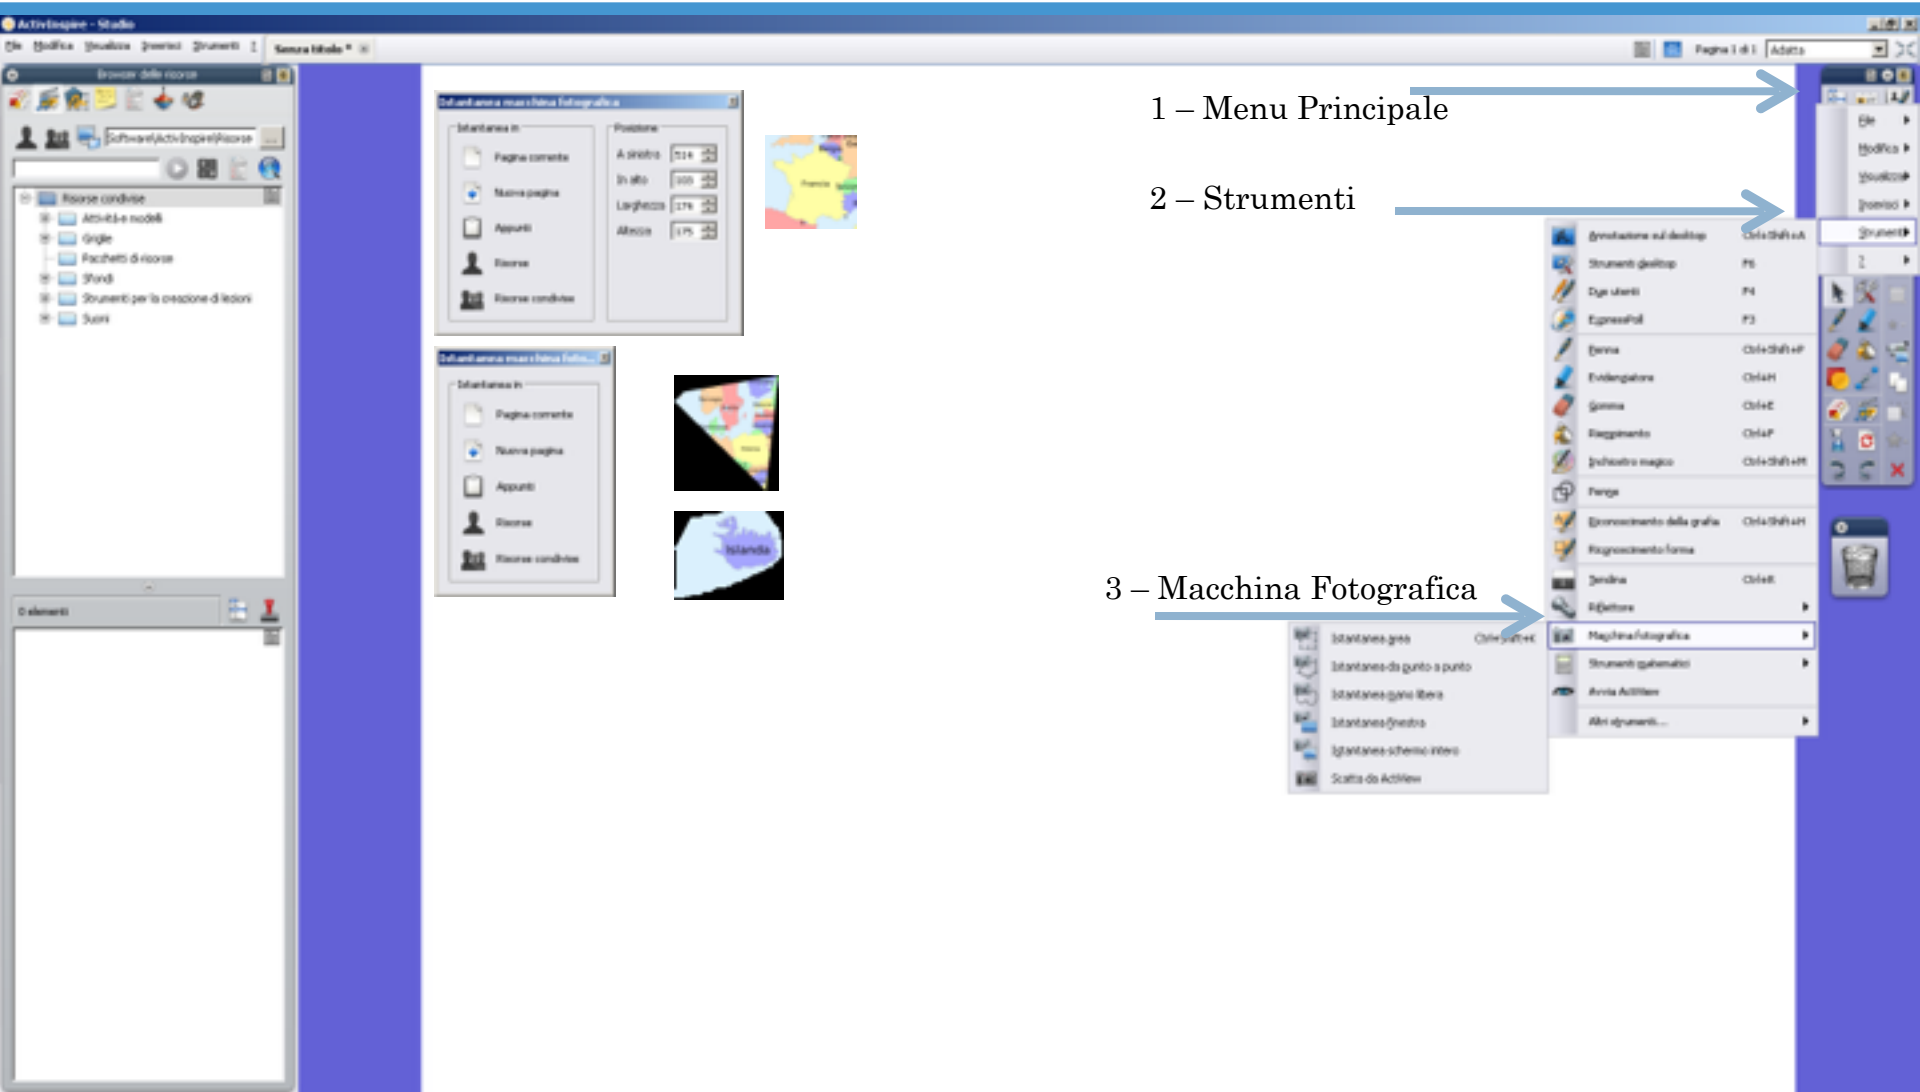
ActivInspire - Studio

File Modifica Visualizza Inserisci Strumenti ? Senza titolo *

Pagina 1 di 1 Adatta

Browser delle risorse

Software\ActivInspire\Risorse

Risorse condivise
Attività e modelli
Griglie
Pacchetti di risorse
Sfondi
Strumenti per la creazione di lezioni
Suoni

0 elementi

Istantanea macchina fotografica
Istantanea in
Pagina corrente
Nuova pagina
Appunti
Risorse
Risorse condivise
Posizione
A sinistra 516
In alto 103
Larghezza 176
Altezza 175

Francia

Istantanea macchina foto...
Istantanea in
Pagina corrente
Nuova pagina
Appunti
Risorse
Risorse condivise

Islanda

1 – Menu Principale

2 – Strumenti

3 – Macchina Fotografica

File
Modifica
Visualizza
Inserisci
Strumenti
?

Annotazione sul desktop Ctrl+Shift+A
Strumenti desktop F6
Due utenti F4
ExpressPoll F3
Penna Ctrl+Shift+P
Evidenziatore Ctrl+H
Gomma Ctrl+E
Riempimento Ctrl+F
Inchiostro magico Ctrl+Shift+M
Forme
Riconoscimento della grafia Ctrl+Shift+H
Riconoscimento forme
Tendina Ctrl+R
Riflettore
Macchina fotografica
Strumenti matematici
Avvia ActivView
Altri strumenti...

Istantanea area Ctrl+Shift+K
Istantanea da punto a punto
Istantanea mano libera
Istantanea finestra
Istantanea schermo intero
Scatta da ActiView